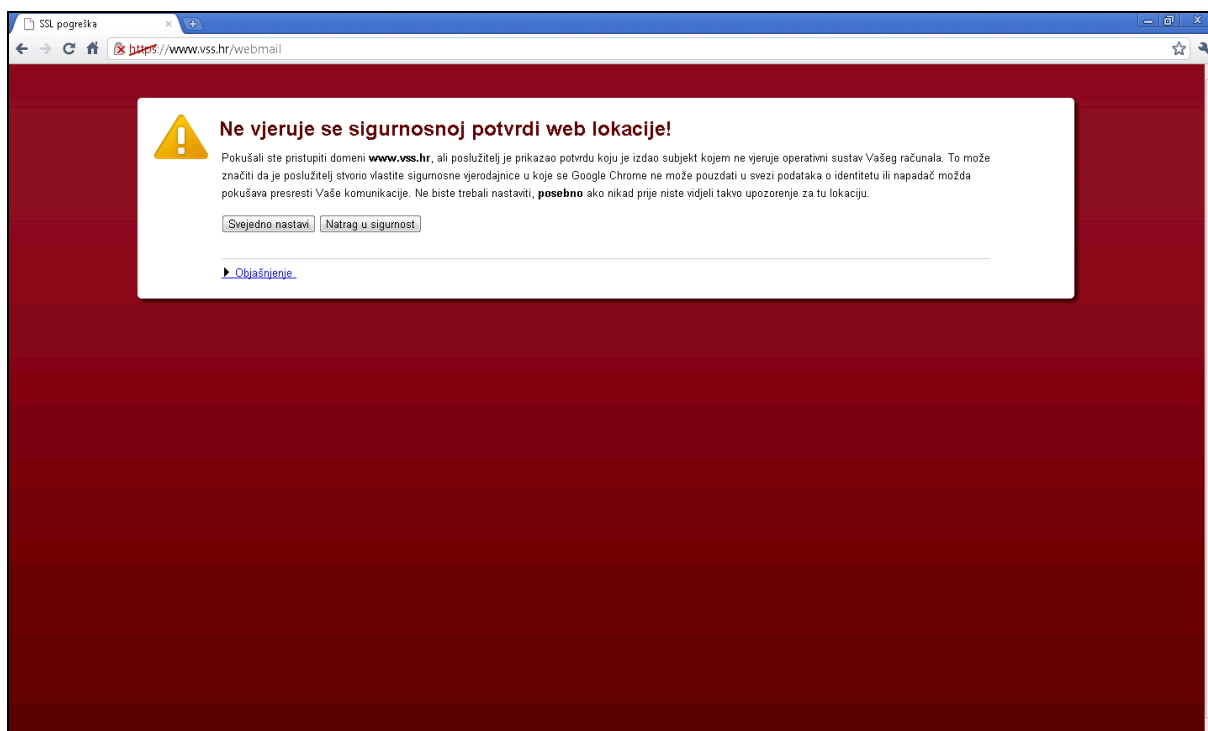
SSL pogreška

https://www.vss.hr/webmail

Ne vjeruje se sigurnosnoj potvrdi web lokacije!

Pokušali ste pristupiti domeni **www.vss.hr**, ali poslužitelj je prikazao potvrdu koju je izdao subjekt kojem ne vjeruje operativni sustav Vašeg računala. To može značiti da je poslužitelj stvorio vlastite sigurnosne vjerodajnice u koje se Google Chrome ne može pouzdati u svezi podataka o identitetu ili napadač možda pokušava presresti Vaše komunikacije. Ne biste trebali nastaviti, **posebno** ako nikad prije niste vidjeli takvo upozorenje za tu lokaciju.

Svejedno nastavi | Natrag u sigurnost

Objašnjenje